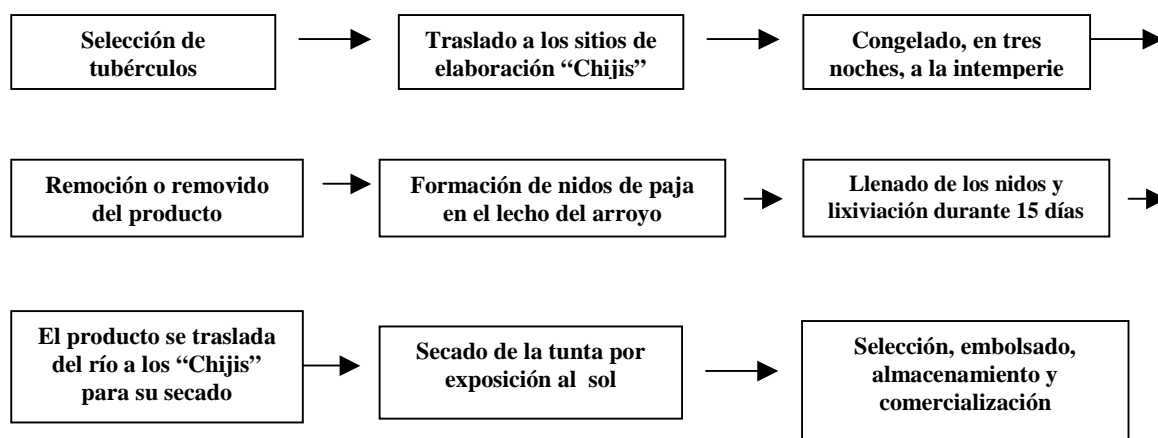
Selección de tubérculos

Traslado a los sitios de elaboración “Chijis”

Congelado, en tres noches, a la intemperie

Remoción o removido del producto

Formación de nidos de paja en el lecho del arroyo

Llenado de los nidos y lixiviación durante 15 días

El producto se traslada del río a los “Chijis” para su secado

Secado de la tunta por exposición al sol

Selección, embolsado, almacenamiento y comercialización